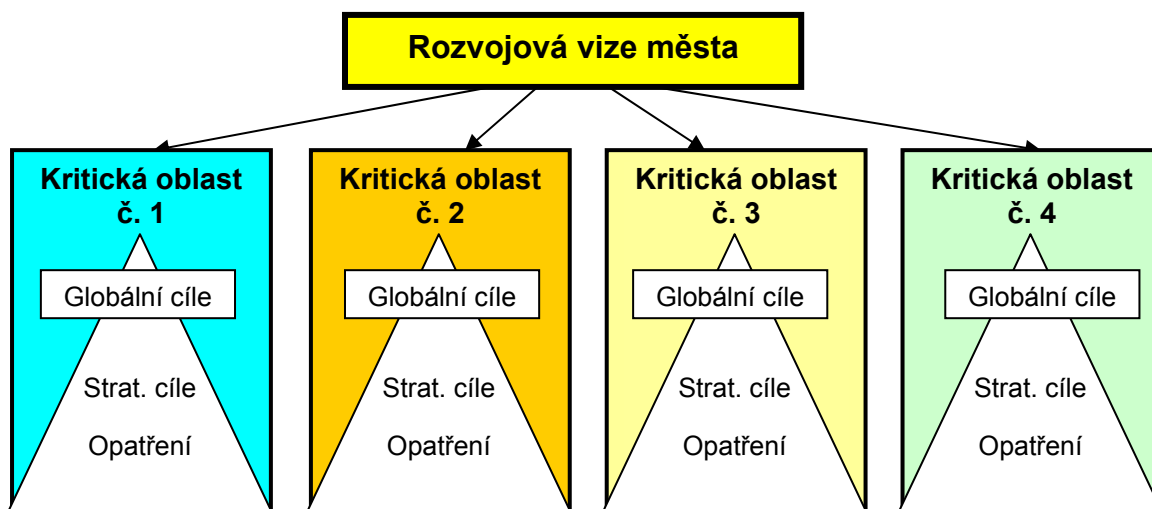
Rozvojová vize města

Kritická oblast č. 1

Globální cíle

Strat. cíle

Opatření

Kritická oblast č. 2

Globální cíle

Strat. cíle

Opatření

Kritická oblast č. 3

Globální cíle

Strat. cíle

Opatření

Kritická oblast č. 4

Globální cíle

Strat. cíle

Opatření